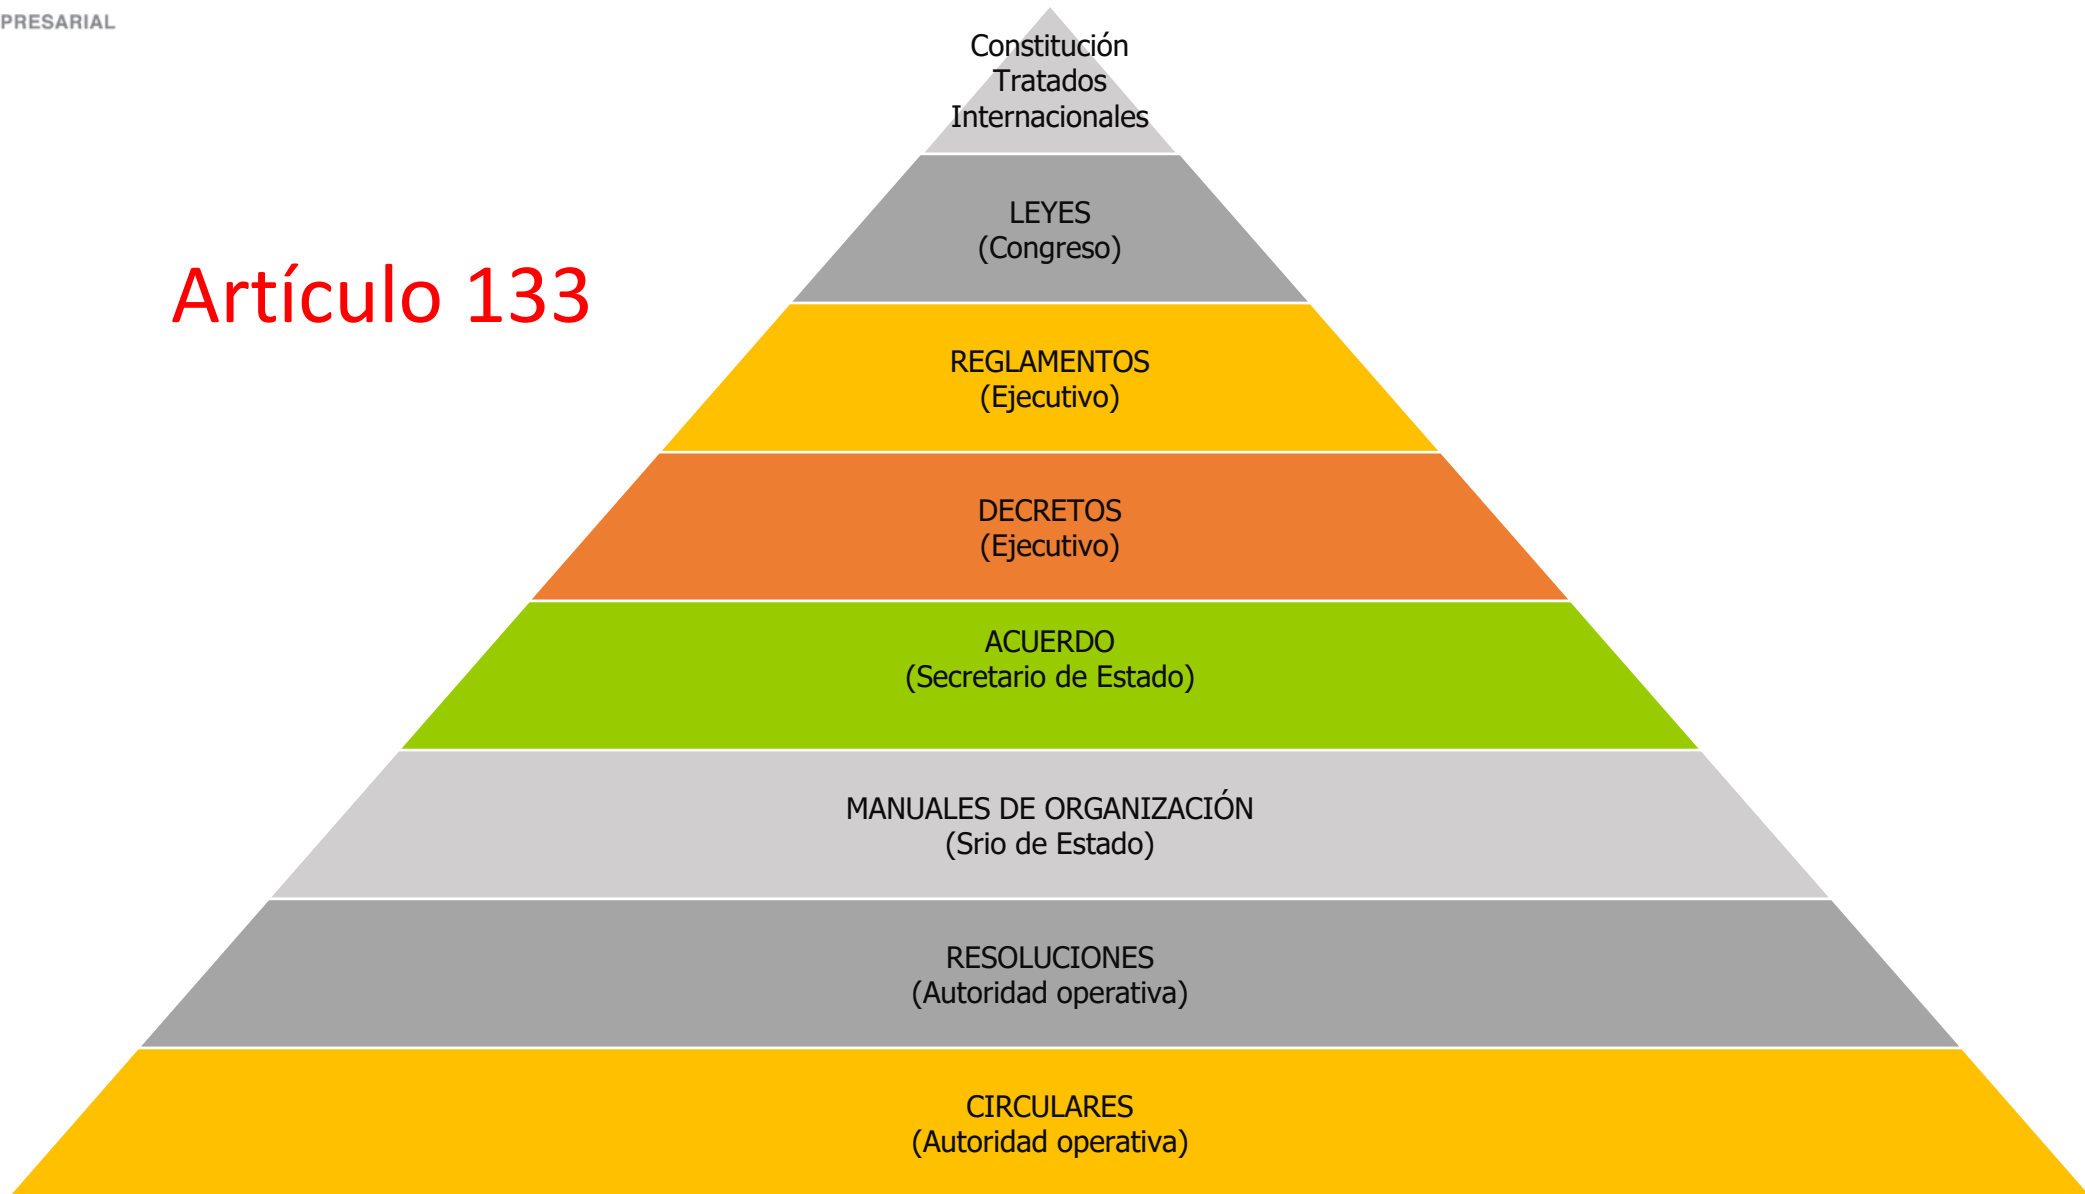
PRESARIAL

Constitución
Tratados
Internacionales

Artículo 133

LEYES
(Congreso)

REGLAMENTOS
(Ejecutivo)

DECRETOS
(Ejecutivo)

ACUERDO
(Secretario de Estado)

MANUALES DE ORGANIZACIÓN
(Srio de Estado)

RESOLUCIONES
(Autoridad operativa)

CIRCULARES
(Autoridad operativa)